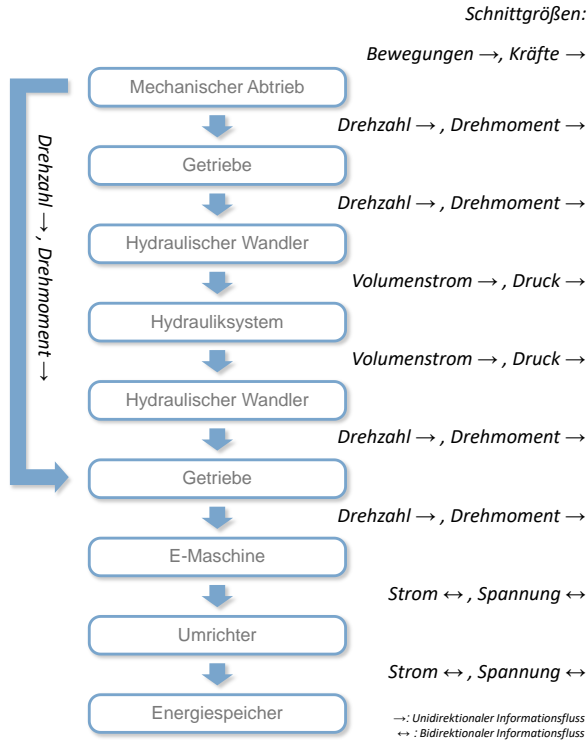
Schnittgrößen:

Bewegungen →, Kräfte →

Mechanischer Abtrieb

Drehzahl →, Drehmoment →

Getriebe

Drehzahl →, Drehmoment →

Hydraulischer Wandler

Volumenstrom →, Druck →

Hydrauliksystem

Volumenstrom →, Druck →

Hydraulischer Wandler

Drehzahl →, Drehmoment →

Getriebe

Drehzahl →, Drehmoment →

E-Maschine

Strom ↔, Spannung ↔

Umrichter

Strom ↔, Spannung ↔

Energiespeicher

Drehzahl →, Drehmoment →

→: Unidirektionaler Informationsfluss
↔ : Bidirektionaler Informationsfluss